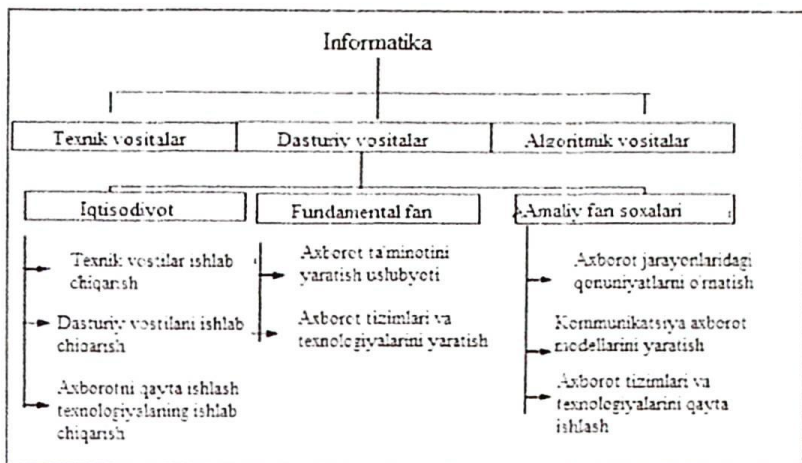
Informatika

Texnik vositalar

Dasturiy vositalar

Algoritmik vositalar

Iqtisodiyot

Fundamental fan

Amaliy fan soxalari

Texnik vositlar ishlab chiqarsh

Dasturiy vositlarni ishlab chiqarish

Axborotni qayta ishlash texnologiyalaring ishlab chiqarish

Axborot ta'minotini yaratish uslubyoti

Axborot tizimlari va texnologiyalarini yaratish

Axborot jarayonlaridagi qonuniyatlarni o'rnatish

Kommunikatsiya axborot modellarini yaratish

Axborot tizimlari va texnologiyalarini qayta ishlash